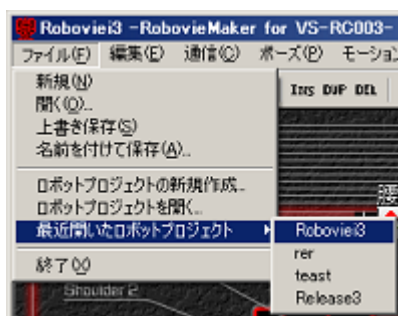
Robovie i3 -RobovieMaker for VS-RC003-

ファイル(F) 編集(E) 通信(C) ポーズ(P) モーション

新規(N)
開く(O)...
上書き保存(S)
名前を付けて保存(A)...

ロボットプロジェクトの新規作成...
ロボットプロジェクトを開く...
最近開いたロボットプロジェクト

終了(X)

INS DUP DEL

Roboviei3
rer
teast
Release3

Shoulder 2